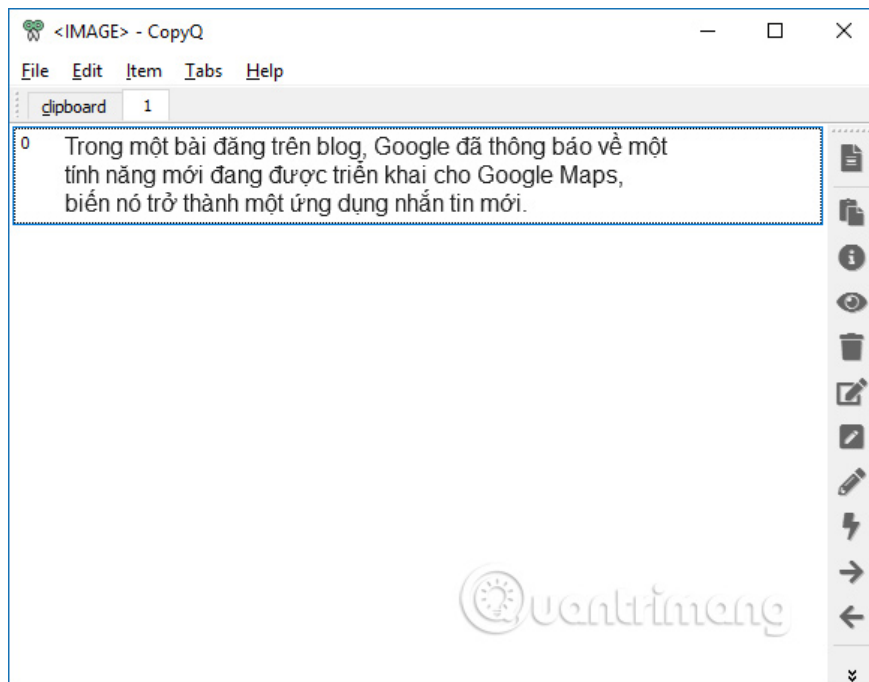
<IMAGE> - CopyQ

File Edit Item Tabs Help

clipboard 1

0 Trong một bài đăng trên blog, Google đã thông báo về một tính năng mới đang được triển khai cho Google Maps, biến nó trở thành một ứng dụng nhắn tin mới.

Quantrimang